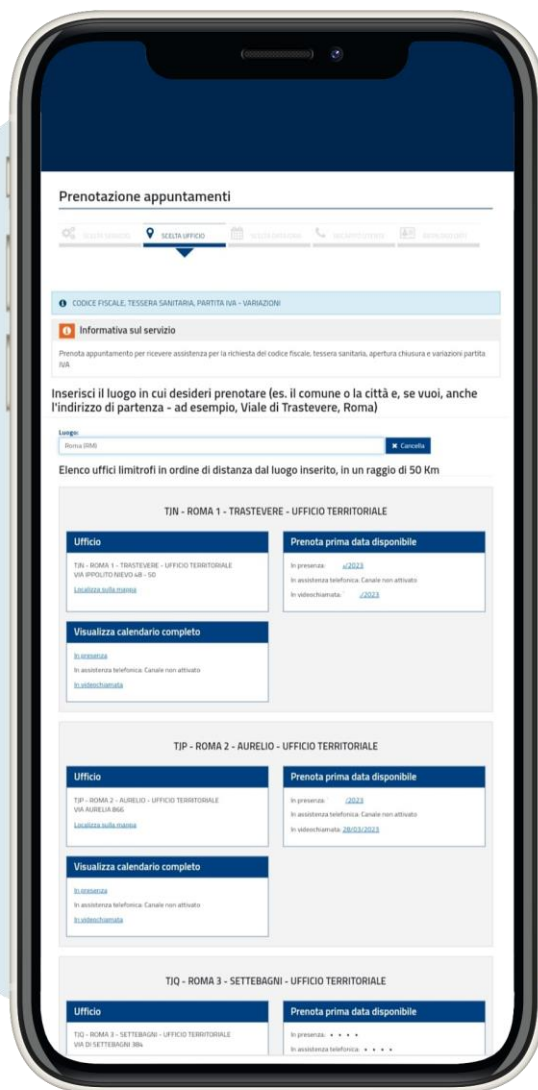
Prenotazione appuntamenti

SCELTA SERVIZIO SCELTA UFFICIO SCELTA DATA E ORA RECAPITI UTENTE RIEPILOGO DATI

CODICE FISCALE, TESSERA SANITARIA, PARTITA IVA - VARIAZIONI

Informativa sul servizio

Prenota appuntamento per ricevere assistenza per la richiesta del codice fiscale, tessera sanitaria, apertura chiusura e variazioni partita IVA

Inserisci il luogo in cui desideri prenotare (es. il comune o la città e, se vuoi, anche l'indirizzo di partenza - ad esempio, Viale di Trastevere, Roma)

Luogo:
Roma (RM)
Cancella

Elenco uffici limitrofi in ordine di distanza dal luogo inserito, in un raggio di 50 Km

TJN - ROMA 1 - TRASTEVERE - UFFICIO TERRITORIALE

Ufficio

TJN - ROMA 1 - TRASTEVERE - UFFICIO TERRITORIALE
VIA IPPOLITO NIEVO 48 - 50

Localizza sulla mappa

Prenota prima data disponibile

In presenza: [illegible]/2023
In assistenza telefonica: Canale non attivato
In videochiamata: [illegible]/2023

Visualizza calendario completo

In presenza
In assistenza telefonica: Canale non attivato
In videochiamata

TJP - ROMA 2 - AURELIO - UFFICIO TERRITORIALE

Ufficio

TJP - ROMA 2 - AURELIO - UFFICIO TERRITORIALE
VIA AURELIA 866

Localizza sulla mappa

Prenota prima data disponibile

In presenza: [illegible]/2023
In assistenza telefonica: Canale non attivato
In videochiamata: 28/03/2023

Visualizza calendario completo

In presenza
In assistenza telefonica: Canale non attivato
In videochiamata

TJQ - ROMA 3 - SETTEBAGNI - UFFICIO TERRITORIALE

Ufficio

TJQ - ROMA 3 - SETTEBAGNI - UFFICIO TERRITORIALE
VIA DI SETTEBAGNI 384

Prenota prima data disponibile

In presenza: • • • •
In assistenza telefonica: • • • •